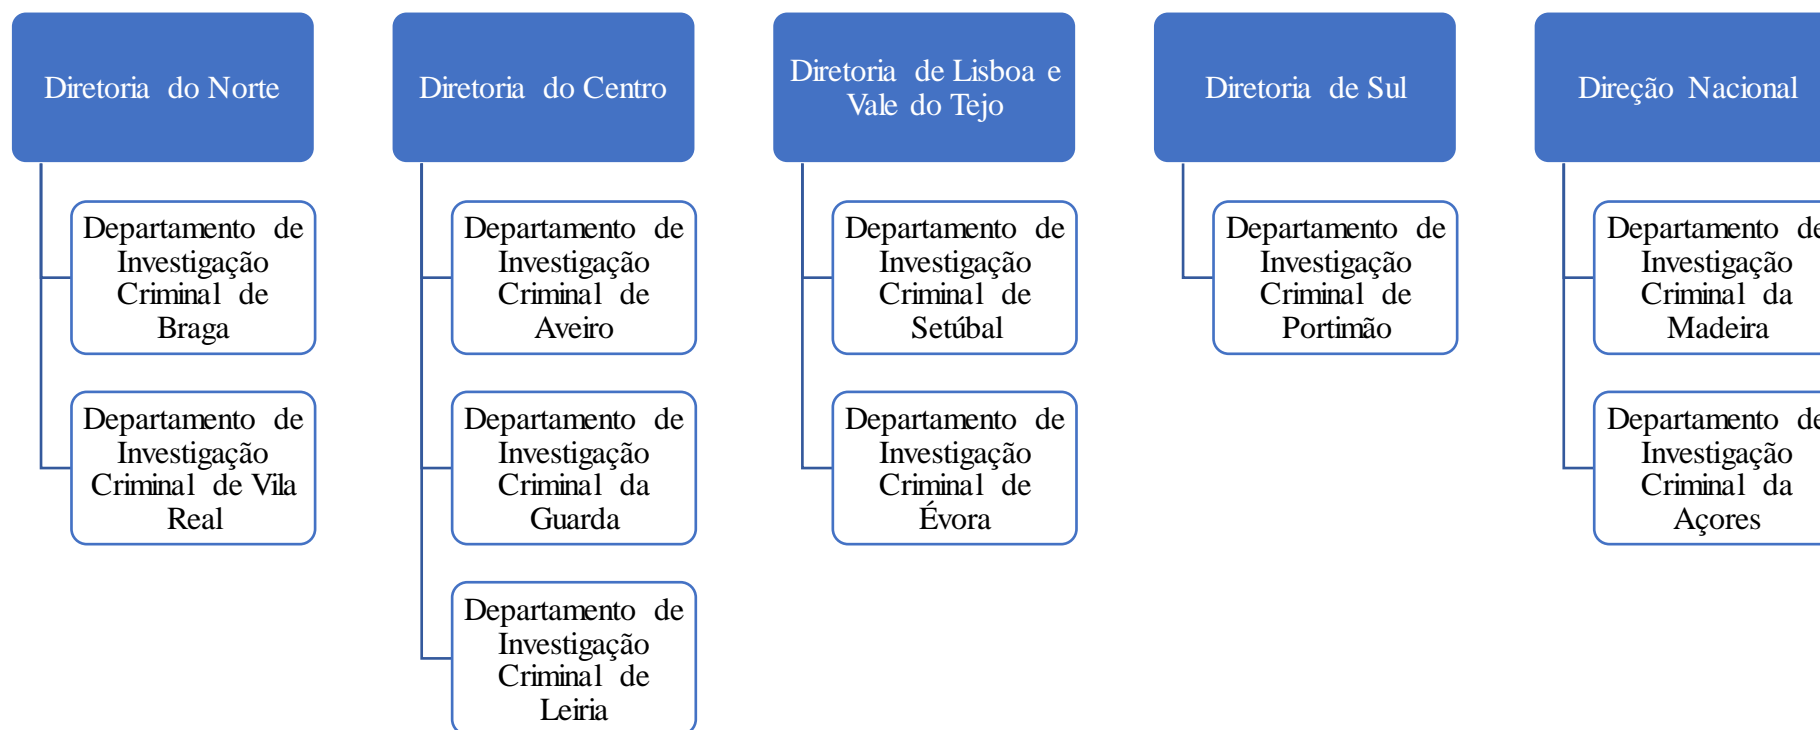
Diretoria do Norte

Departamento de Investigação Criminal de Braga

Departamento de Investigação Criminal de Vila Real

Diretoria do Centro

Departamento de Investigação Criminal de Aveiro

Departamento de Investigação Criminal da Guarda

Departamento de Investigação Criminal de Leiria

Diretoria de Lisboa e Vale do Tejo

Departamento de Investigação Criminal de Setúbal

Departamento de Investigação Criminal de Évora

Diretoria de Sul

Departamento de Investigação Criminal de Portimão

Direção Nacional

Departamento de Investigação Criminal da Madeira

Departamento de Investigação Criminal da Açores